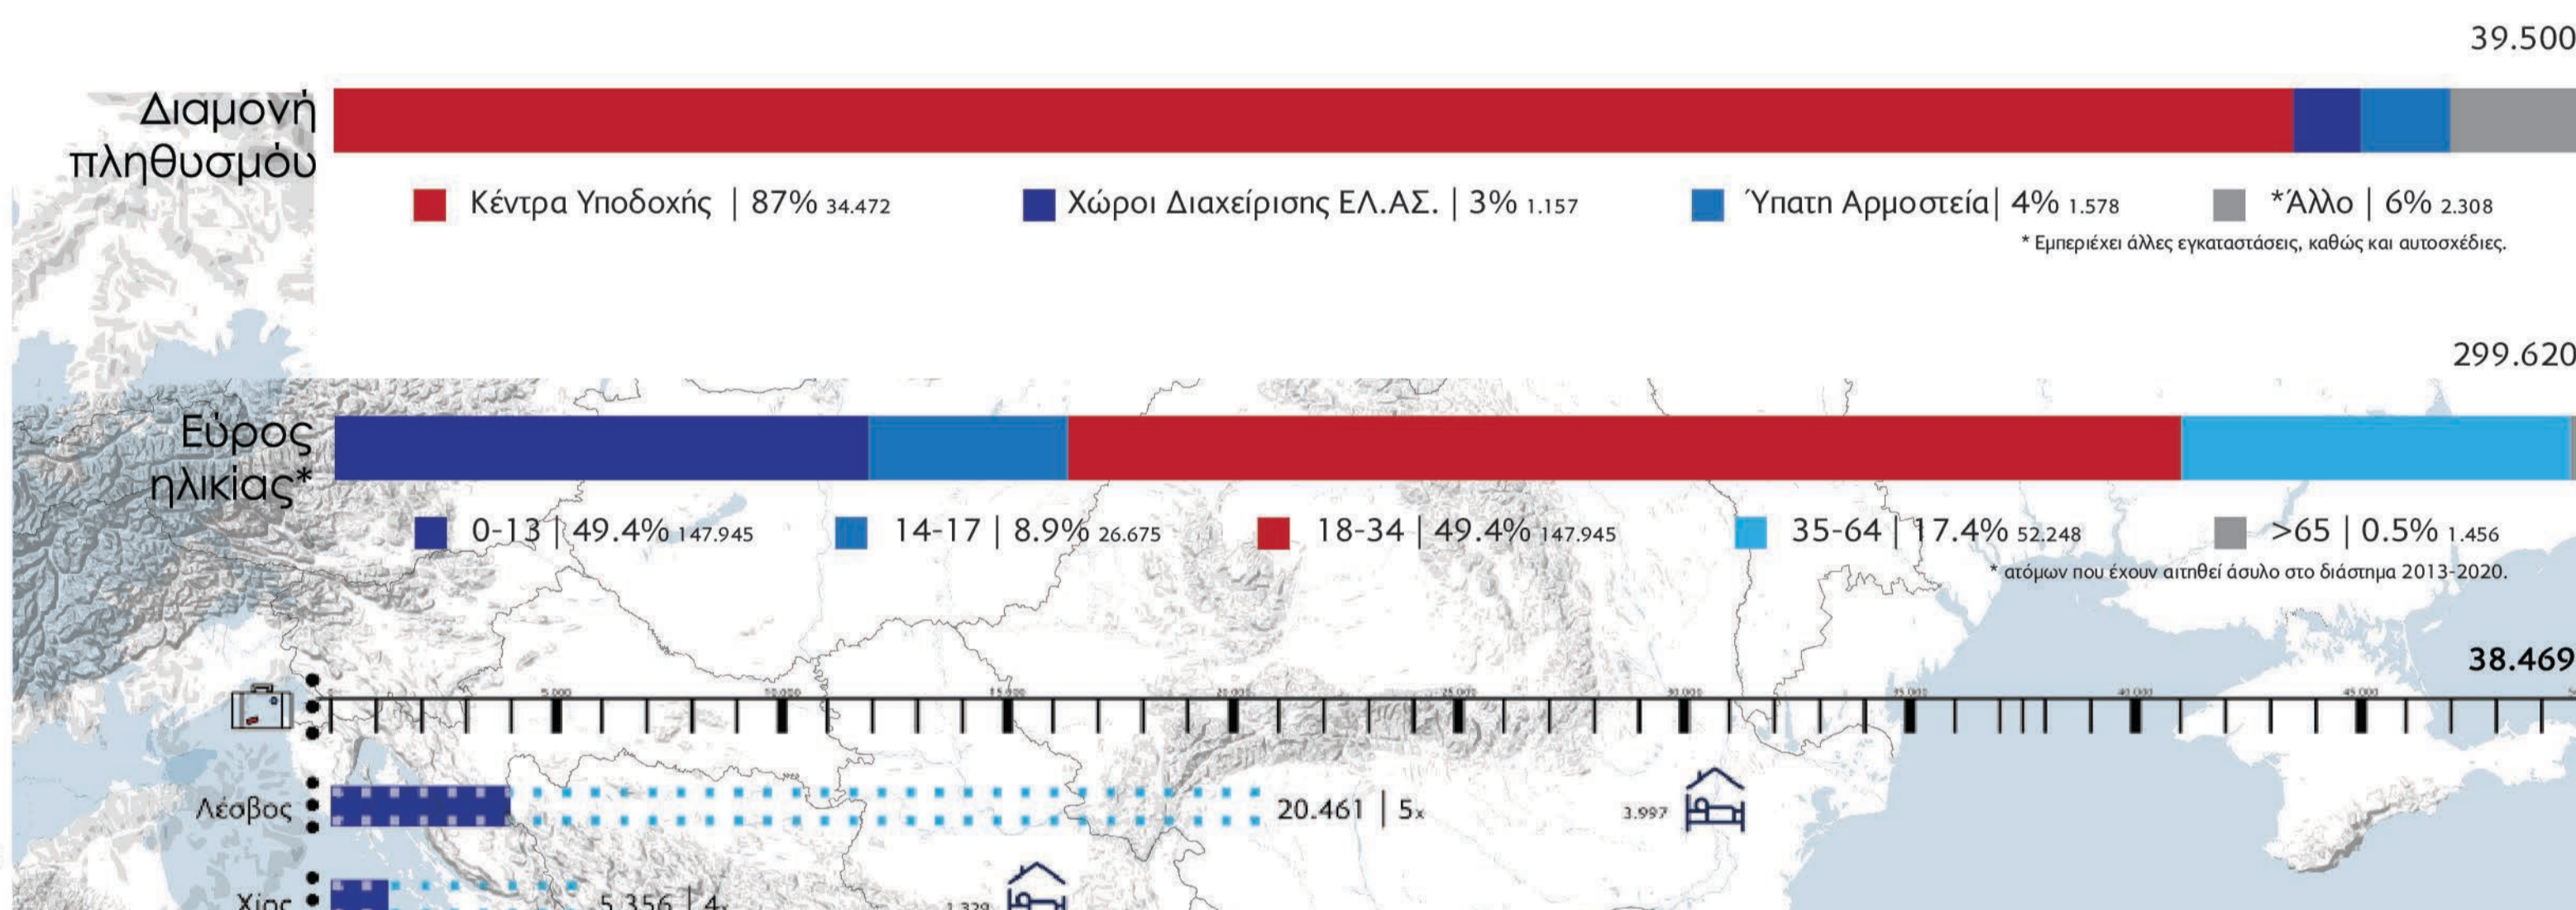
39.500

Διαμονή πληθυσμού

Κέντρα Υποδοχής | 87% 34.472
Χώροι Διαχείρισης ΕΛ.ΑΣ. | 3% 1.157
Ύπατη Αρμοστεία| 4% 1.578
*Άλλο | 6% 2.308

* Εμπεριέχει άλλες εγκαταστάσεις, καθώς και αυτοσχέδιες.

299.620

Εύρος ηλικίας*

0-13 | 49.4% 147.945
14-17 | 8.9% 26.675
18-34 | 49.4% 147.945
35-64 | 17.4% 52.248
>65 | 0.5% 1.456

* ατόμων που έχουν αιτηθεί άσυλο στο διάστημα 2013-2020.

38.469

0
5.000
10.000
15.000
20.000
25.000
30.000
35.000
40.000
45.000

Λέσβος
20.461 | 5x
3.997

Χίος
5.356 | 4x
1.329